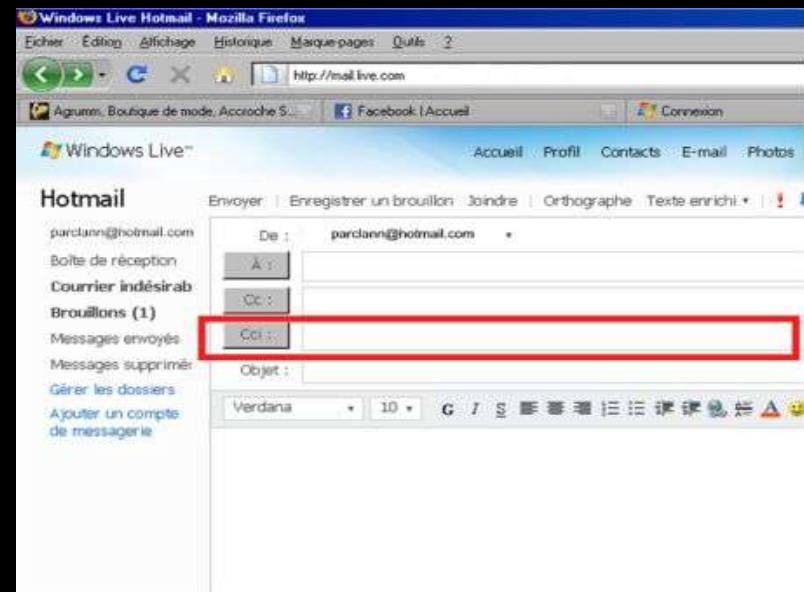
Windows Live Hotmail - Mozilla Firefox

Fichier Édition Affichage Historique Marque-pages Outils ?

http://mail.live.com

Agrumm, Boutique de mode, Accroche S... Facebook | Accueil Connexion

Windows Live™

Accueil Profil Contacts E-mail Photos

Hotmail

Envoyer | Enregistrer un brouillon Joindre | Orthographe Texte enrichi ▾

parclann@hotmail.com

Boîte de réception

Courrier indésirab

Brouillons (1)

Messages envoyés

Messages supprimés

Gérer les dossiers

Ajouter un compte de messagerie

De : parclann@hotmail.com

À :

Cc :

Cci :

Objet :

Verdana 10 G I S